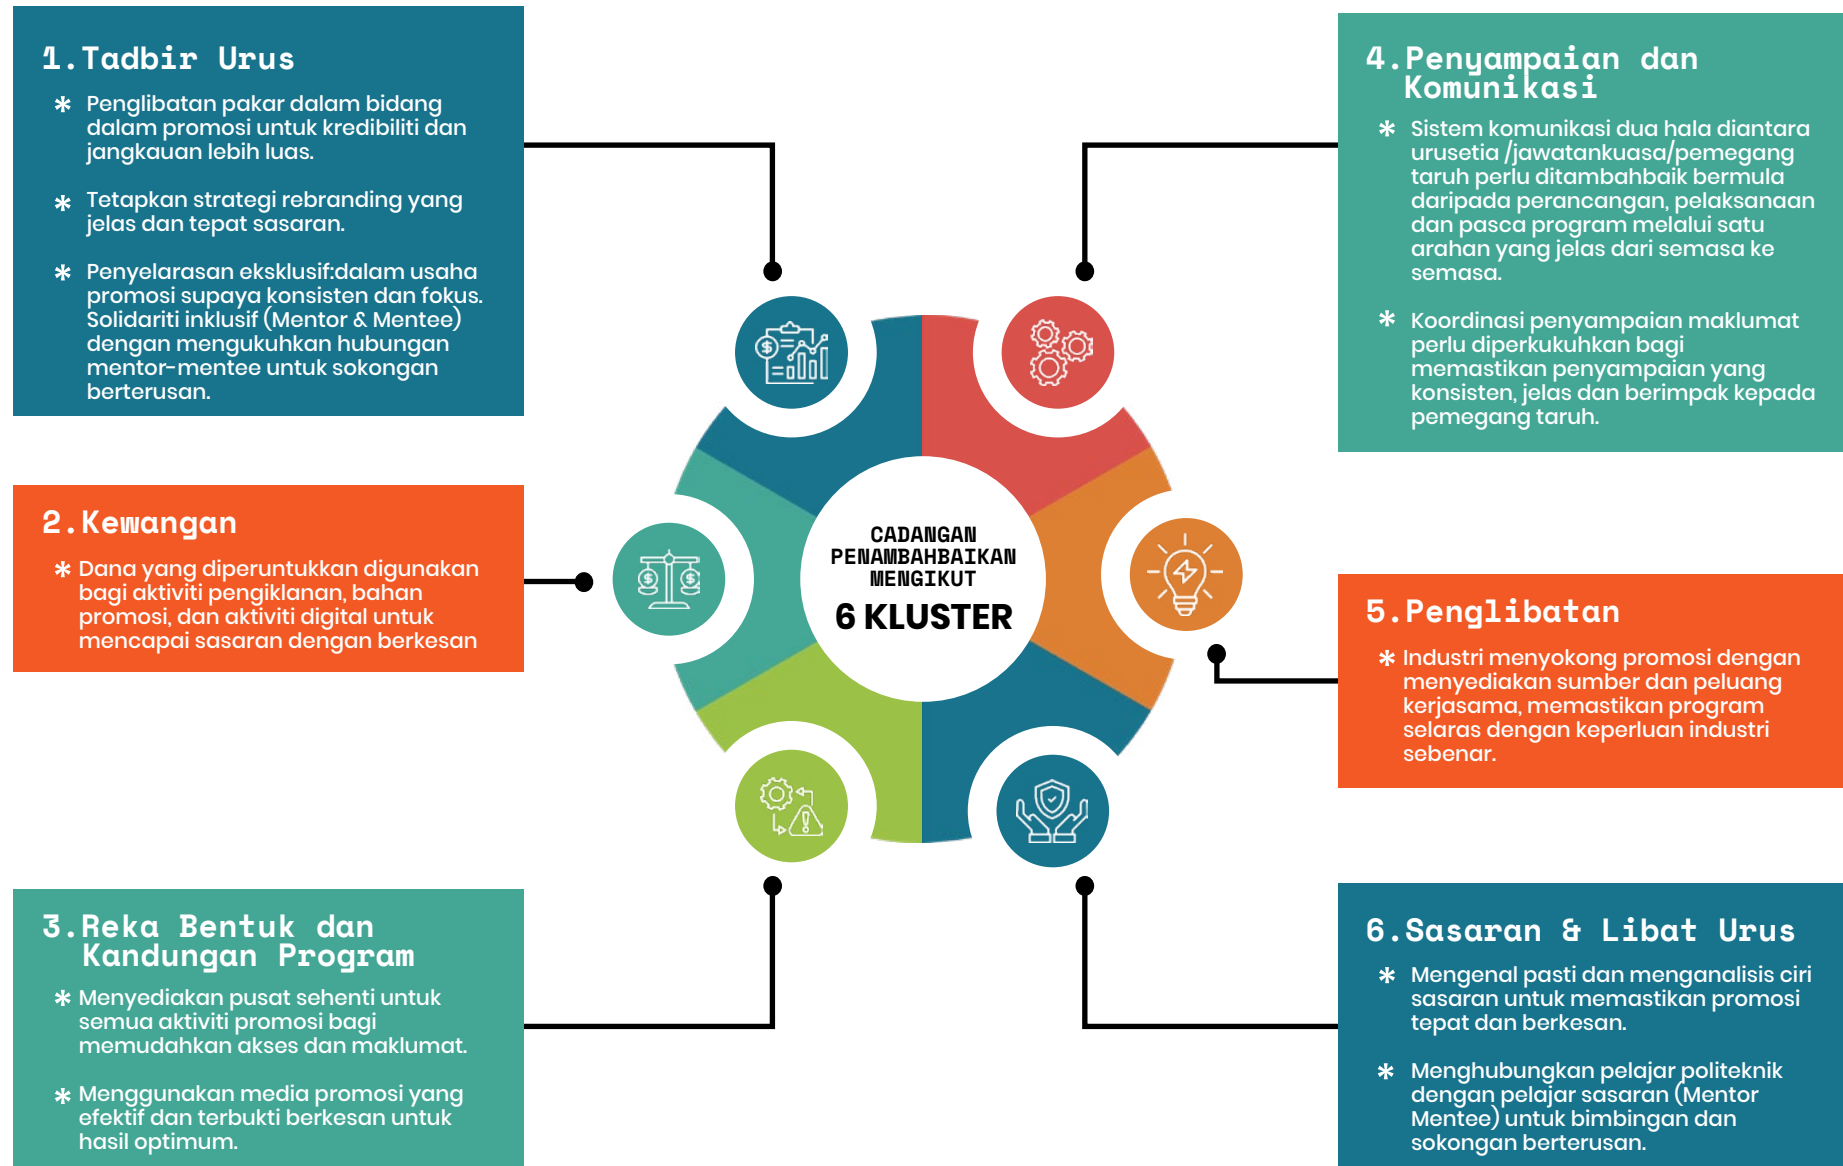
1. Tadbir Urus

* Penglibatan pakar dalam bidang dalam promosi untuk kredibiliti dan jangkauan lebih luas.

* Tetapkan strategi rebranding yang jelas dan tepat sasaran.

* Penyelarasan eksklusif:dalam usaha promosi supaya konsisten dan fokus. Solidariti inklusif (Mentor & Mentee) dengan mengukuhkan hubungan mentor-mentee untuk sokongan berterusan.

2. Kewangan

* Dana yang diperuntukkan digunakan bagi aktiviti pengiklanan, bahan promosi, dan aktiviti digital untuk mencapai sasaran dengan berkesan

3. Reka Bentuk dan Kandungan Program

* Menyediakan pusat sehenti untuk semua aktiviti promosi bagi memudahkan akses dan maklumat.

* Menggunakan media promosi yang efektif dan terbukti berkesan untuk hasil optimum.

CADANGAN PENAMBAHBAIKAN MENGIKUT
6 KLUSTER

4. Penyampaian dan Komunikasi

* Sistem komunikasi dua hala diantara urusetia /jawatankuasa/pemegang taruh perlu ditambahbaik bermula daripada perancangan, pelaksanaan dan pasca program melalui satu arahan yang jelas dari semasa ke semasa.

* Koordinasi penyampaian maklumat perlu diperkukuhkan bagi memastikan penyampaian yang konsisten, jelas dan berimpak kepada pemegang taruh.

5. Penglibatan

* Industri menyokong promosi dengan menyediakan sumber dan peluang kerjasama, memastikan program selaras dengan keperluan industri sebenar.

6. Sasaran & Libat Urus

* Mengenal pasti dan menganalisis ciri sasaran untuk memastikan promosi tepat dan berkesan.

* Menghubungkan pelajar politeknik dengan pelajar sasaran (Mentor Mentee) untuk bimbingan dan sokongan berterusan.